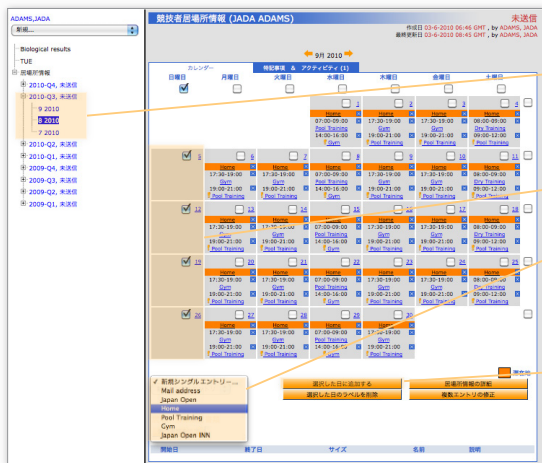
ADAMS,JADA
新規...
· Biological results
· TUE
居場所情報
2010-Q4, 未送信
2010-Q3, 未送信
9 2010
8 2010
7 2010
2010-Q2, 未送信
2010-Q1, 未送信
2009-Q4, 未送信
2009-Q3, 未送信
2009-Q2, 未送信
2009-Q1, 未送信

競技者居場所情報 (JADA ADAMS)
未送信
作成日 03-6-2010 06:46 GMT , by ADAMS, JADA
最終更新日 03-6-2010 06:45 GMT , by ADAMS, JADA

9月 2010

カレンダー | 特記事項 & アクティビティ (1)

| 日曜日 | 月曜日 | 火曜日 | 水曜日 | 木曜日 | 金曜日 | 土曜日 |
|---|---|---|---|---|---|---|
| | | | 1 Home 07:00-09:00 Pool Training 14:00-16:00 Gym | 2 Home 17:30-19:00 Gym 19:00-21:00 Pool Training | 3 Home 17:30-19:00 Gym 19:00-21:00 Pool Training | 4 Home 08:00-09:00 Dry Training 10:00-12:00 Pool Training |
| 5 | 6 Home 17:30-19:00 Gym 19:00-21:00 Pool Training | 7 Home 17:30-19:00 Gym 19:00-21:00 Pool Training | 8 Home 07:00-09:00 Pool Training 14:00-16:00 Gym | 9 Home 17:30-19:00 Gym 19:00-21:00 Pool Training | 10 Home 17:30-19:00 Gym 19:00-21:00 Pool Training | 11 Home 08:00-09:00 Dry Training 10:00-12:00 Pool Training |
| 12 | 13 Home 17:30-19:00 Gym 19:00-21:00 Pool Training | 14 Home 17:30-19:00 Gym 19:00-21:00 Pool Training | 15 Home 07:00-09:00 Pool Training 14:00-16:00 Gym | 16 Home 17:30-19:00 Gym 19:00-21:00 Pool Training | 17 Home 17:30-19:00 Gym 19:00-21:00 Pool Training | 18 Home 08:00-09:00 Dry Training 10:00-12:00 Pool Training |
| 19 | 20 Home 17:30-19:00 Gym 19:00-21:00 Pool Training | 21 Home 17:30-19:00 Gym 19:00-21:00 Pool Training | 22 Home 07:00-09:00 Pool Training 14:00-16:00 Gym | 23 Home 17:30-19:00 Gym 19:00-21:00 Pool Training | 24 Home 17:30-19:00 Gym 19:00-21:00 Pool Training | 25 Home 08:00-09:00 Dry Training 10:00-12:00 Pool Training |
| 26 | 27 Home 17:30-19:00 Gym 19:00-21:00 Pool Training | 28 Home 17:30-19:00 Gym 19:00-21:00 Pool Training | 29 Home 07:00-09:00 Pool Training 14:00-16:00 Gym | 30 Home 17:30-19:00 Gym 19:00-21:00 Pool Training | | |

✓ 新規シングルエントリー...
Mail address
Japan Open
Home
Pool Training
Gym
Japan Open INN

選択した日に追加する
選択した日のラベルを削除
居場所情報の詳細
複数エントリの修正

開始日 | 終了日 | サイズ | 名前 | 説明